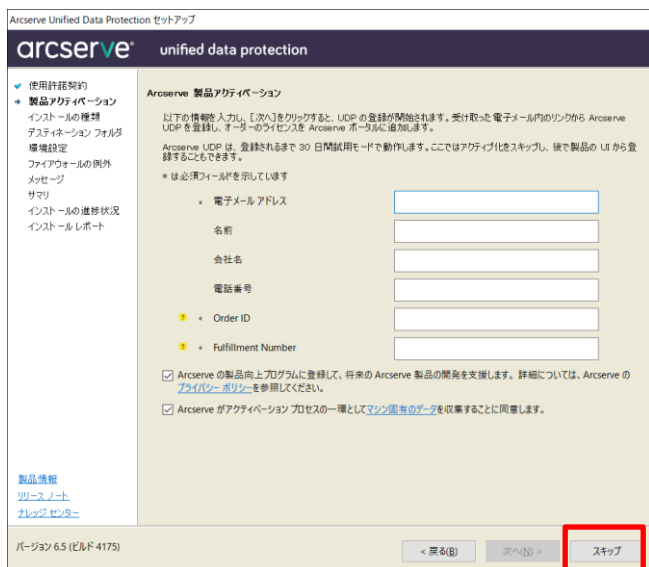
Arcserve Unified Data Protection セットアップ

arcserve unified data protection

使用許諾契約
製品アクティベーション
インストールの種類
デスティネーション フォルダ
環境設定
ファイアウォールの例外
メッセージ
サマリ
インストールの進捗状況
インストール レポート

Arcserve 製品アクティベーション

以下の情報を入力し、[次へ]をクリックすると、UDP の登録が開始されます。受け取った電子メール内のリンクから Arcserve UDP を登録し、オーダーのライセンスを Arcserve ポータルに追加します。

Arcserve UDP は、登録されるまで 30 日間試用モードで動作します。ここではアクティブ化をスキップし、後で製品の UI から登録することもできます。

* は必須フィールドを示しています

* 電子メール アドレス

名前

会社名

電話番号

* Order ID

* Fulfillment Number

Arcserve の製品向上プログラムに登録して、将来の Arcserve 製品の開発を支援します。詳細については、Arcserve の プライバシー ポリシーを参照してください。

Arcserve がアクティベーション プロセスの一環としてマシン固有のデータを収集することに同意します。

製品情報
リリース ノート
ナレッジ センター

バージョン 6.5 (ビルド 4175)

< 戻る(B)
次へ(N) >
スキップ